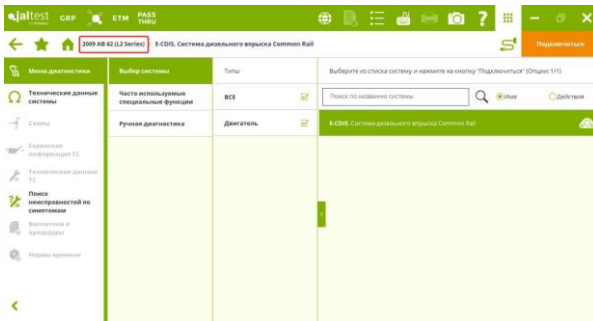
jaltest GRP ETM PASS THRU

2009 AB 62 (L2 Series) E-CDIS. Система дизельного впрыска Common Rail

Подключиться

Меню диагностики

Технические данные системы

Схемы

Сервисная информация ТС

Технические данные ТС

Поиск неисправностей по симптомам

Биллютени и процедуры

Нормы времени

Выбор системы

Часто используемые специальные функции

Ручная диагностика

Типы

ВСЕ

Двигатель

Выберите из списка систему и нажмите на кнопку "Подключиться" (Опции 1/1)

Поиск по названию системы

Имя

Действия

E-CDIS. Система дизельного впрыска Common Rail